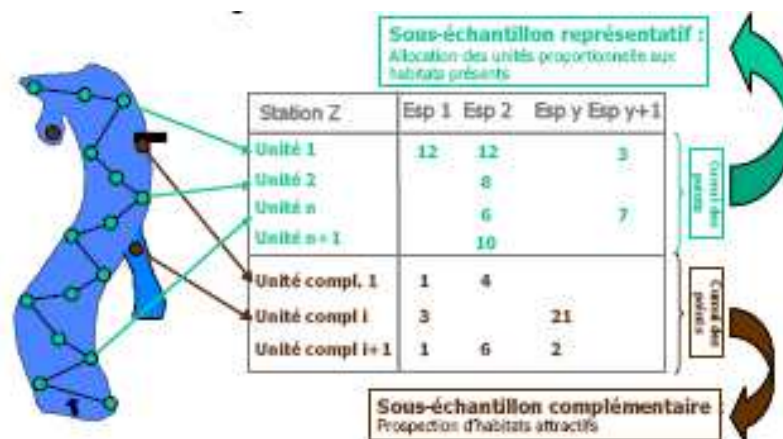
Sous-échantillon représentatif :
Allocation des unités proportionnelle aux habitats présents

| Station Z | Esp 1 | Esp 2 | Esp y | Esp y+1 |
|---|---|---|---|---|
| Unité 1 | 12 | 12 | | 3 |
| Unité 2 | | 8 | | |
| Unité n | | 6 | | 7 |
| Unité n+1 | | 10 | | |
| Unité compl. 1 | 1 | 4 | | |
| Unité compl i | 3 | | 21 | |
| Unité compl i+1 | 1 | 6 | 2 | |

Cumul des points

Cumul des points

1

Sous-échantillon complémentaire
Prospection d'habitats attractifs